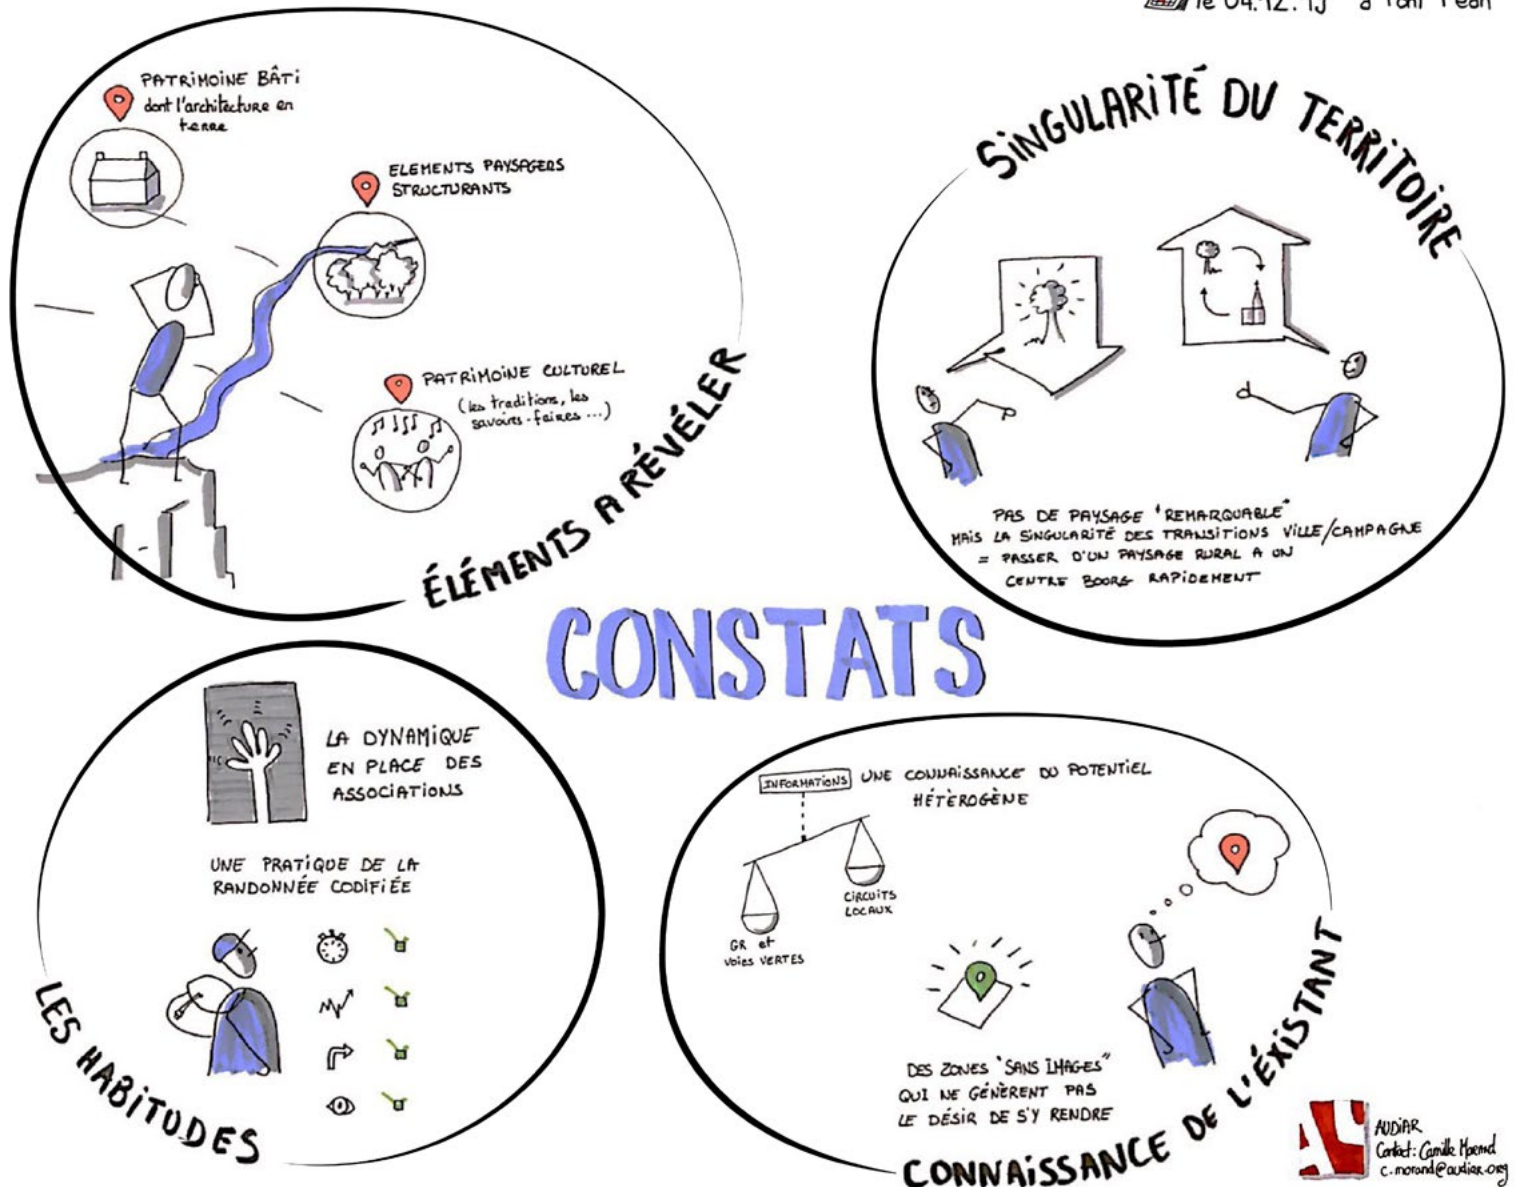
le 04.12.15 à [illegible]

PATRIMOINE BÂTI dont l'architecture en terre

ELEMENTS PAYSAGERS STRUCTURANTS

PATRIMOINE CULTUREL (les traditions, les savoirs-faires ...)

ÉLÉMENTS A RÉVÉLER

SINGULARITÉ DU TERRITOIRE

PAS DE PAYSAGE 'REMARQUABLE' MAIS LA SINGULARITÉ DES TRANSITIONS VILLE/CAMPAGNE = PASSER D'UN PAYSAGE RURAL A UN CENTRE BOURG RAPIDEMENT

CONSTATS

LA DYNAMIQUE EN PLACE DES ASSOCIATIONS

UNE PRATIQUE DE LA RANDONNÉE CODIFIÉE

LES HABITUDES

INFORMATIONS UNE CONNAISSANCE DU POTENTIEL HÉTÉROGÈNE

GR et voies VERTES

CIRCUITS LOCAUX

DES ZONES 'SANS IMAGES' QUI NE GÉNÈRENT PAS LE DÉSIR DE S'Y RENDRE

CONNAISSANCE DE L'EXISTANT

AUDIAR
Contact: Camille Morand
c.morand@audiar.org